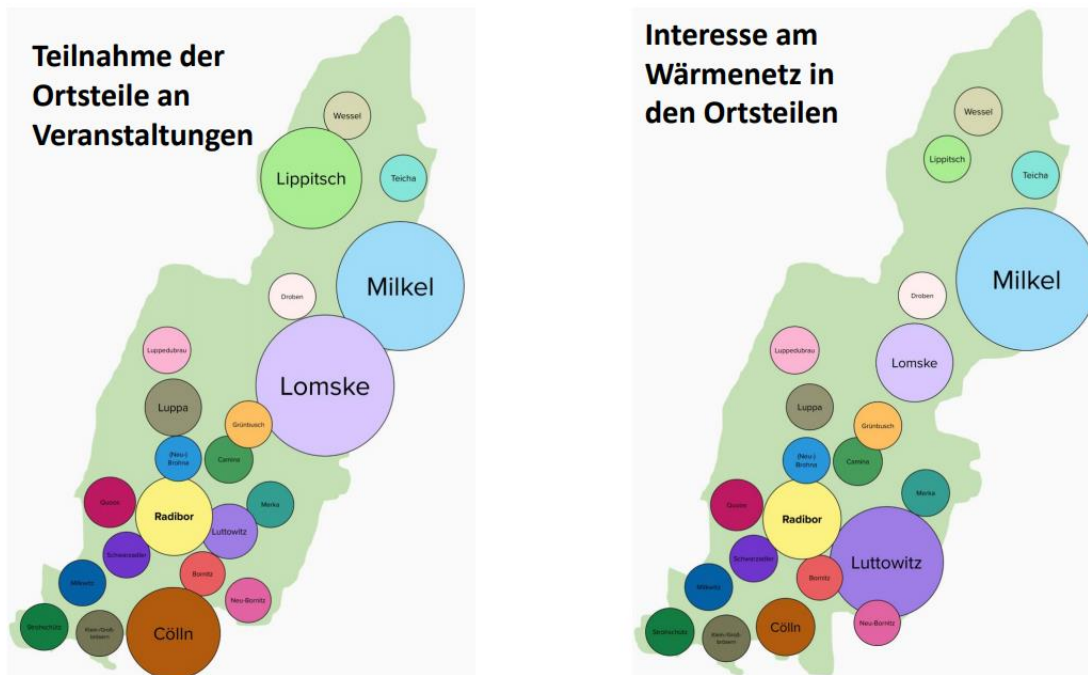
Teilnahme der Ortsteile an Veranstaltungen

Wessel

Lippitsch

Teicha

Milkel

Droben

Luppedubrau

Lomske

Luppa

Grünbusch

(Neu-) Brohna

Camina

Merka

Quoos

Radibor

Luttowitz

Schwarzadler

Milkwitz

Bornitz

Neu-Bornitz

Strohschütz

Klein-/Groß-brösern

Cölln

Interesse am Wärmenetz in den Ortsteilen

Wessel

Lippitsch

Teicha

Milkel

Droben

Luppedubrau

Lomske

Luppa

Grünbusch

(Neu-) Brohna

Camina

Merka

Quoos

Radibor

Schwarzadler

Luttowitz

Milkwitz

Bornitz

Strohschütz

Klein-/Groß-brösern

Cölln

Neu-Bornitz